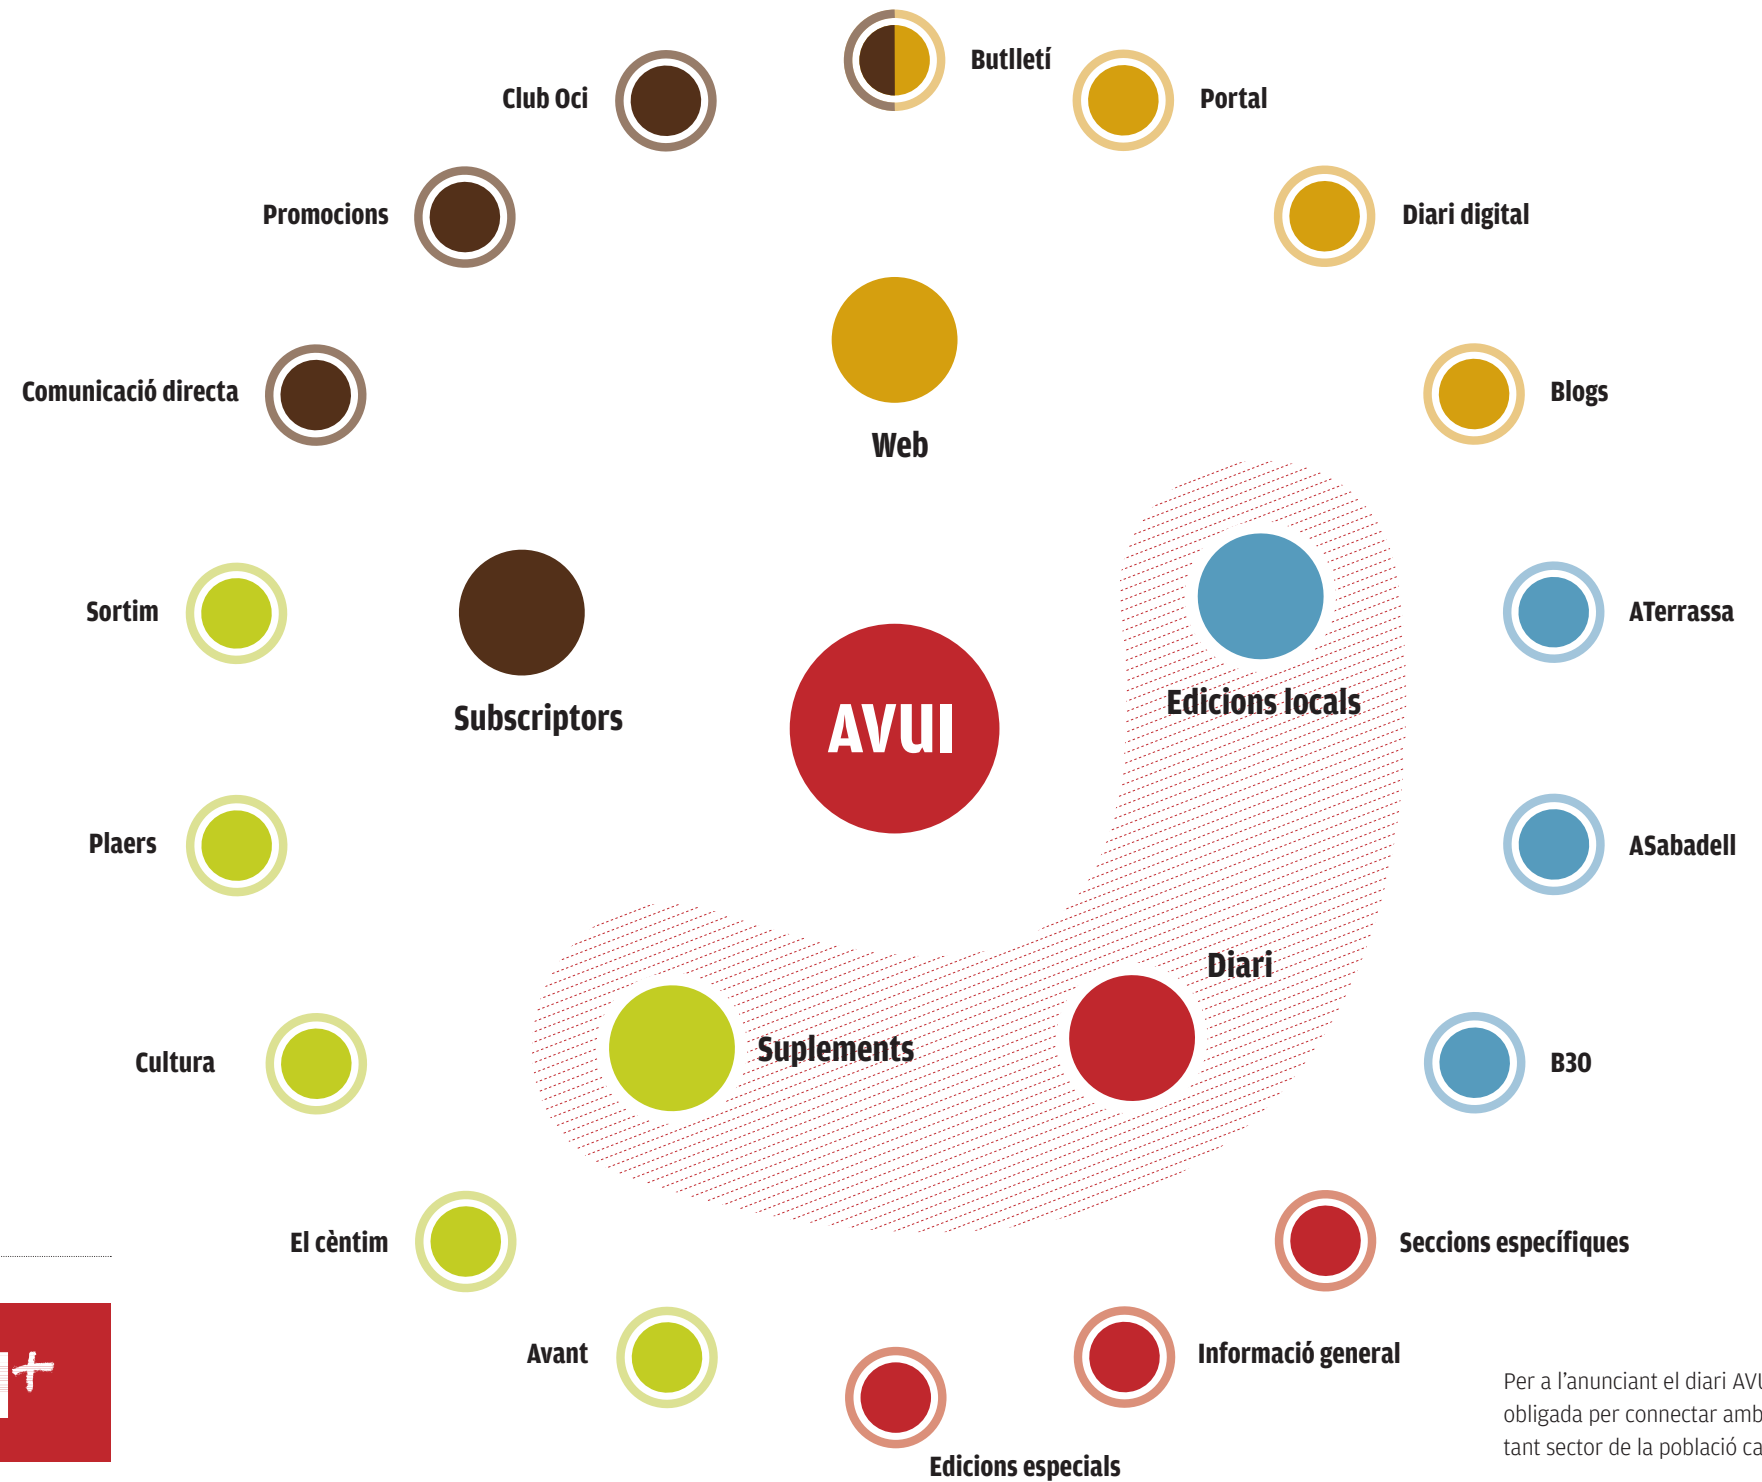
Butlletí

Club Oci

Portal

Promocions

Diari digital

Web

Comunicació directa

Blogs

Sortim

Subscriptors

AVUI

Edicions locals

ATerrassa

Plaers

ASabadell

Diari

Cultura

Suplements

B30

El cèntim

Seccions específiques

Avant

Informació general

Edicions especials

Per a l'anunciant el diari AVU
obligada per connectar amb
tant sector de la població ca